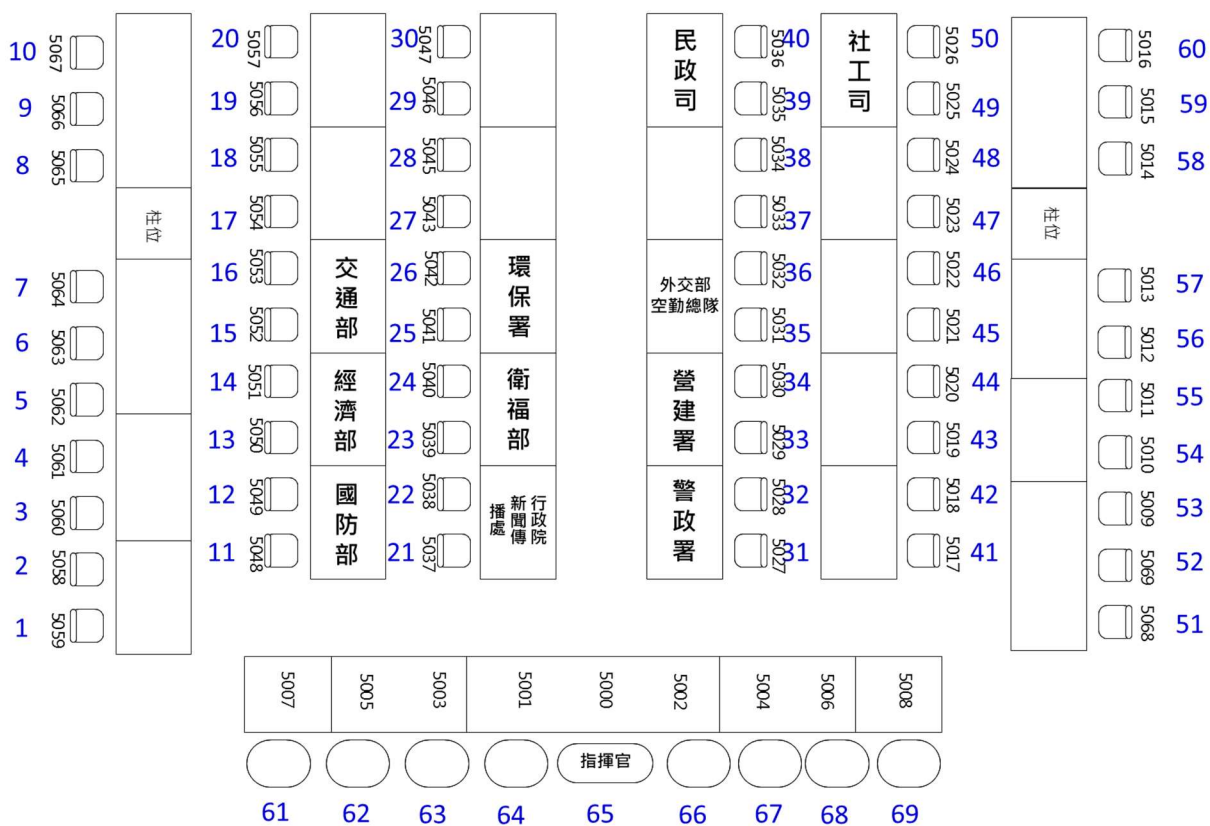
10 5067
9 5066
8 5065
柱位
7 5064
6 5063
5 5062
4 5061
3 5060
2 5058
1 5059

20 5057
19 5056
18 5055
17 5054
16 5053
15 5052
14 5051
13 5050
12 5049
11 5048

交通部
經濟部
國防部

30 5047
29 5046
28 5045
27 5043
26 5042
25 5041
24 5040
23 5039
22 5038
21 5037

環保署
衛福部
行政院新聞傳播處

民政司
外交部空勤總隊
營建署
警政署

5036 40
5035 39
5034 38
5033 37
5032 36
5031 35
5030 34
5029 33
5028 32
5027 31

社工司

5026 50
5025 49
5024 48
5023 47
5022 46
5021 45
5020 44
5019 43
5018 42
5017 41

柱位

5016 60
5015 59
5014 58
5013 57
5012 56
5011 55
5010 54
5009 53
5069 52
5068 51

| 5007 | 5005 | 5003 | 5001 | 5000 | 5002 | 5004 | 5006 | 5008 |
|---|---|---|---|---|---|---|---|---|

指揮官

61 62 63 64 65 66 67 68 69